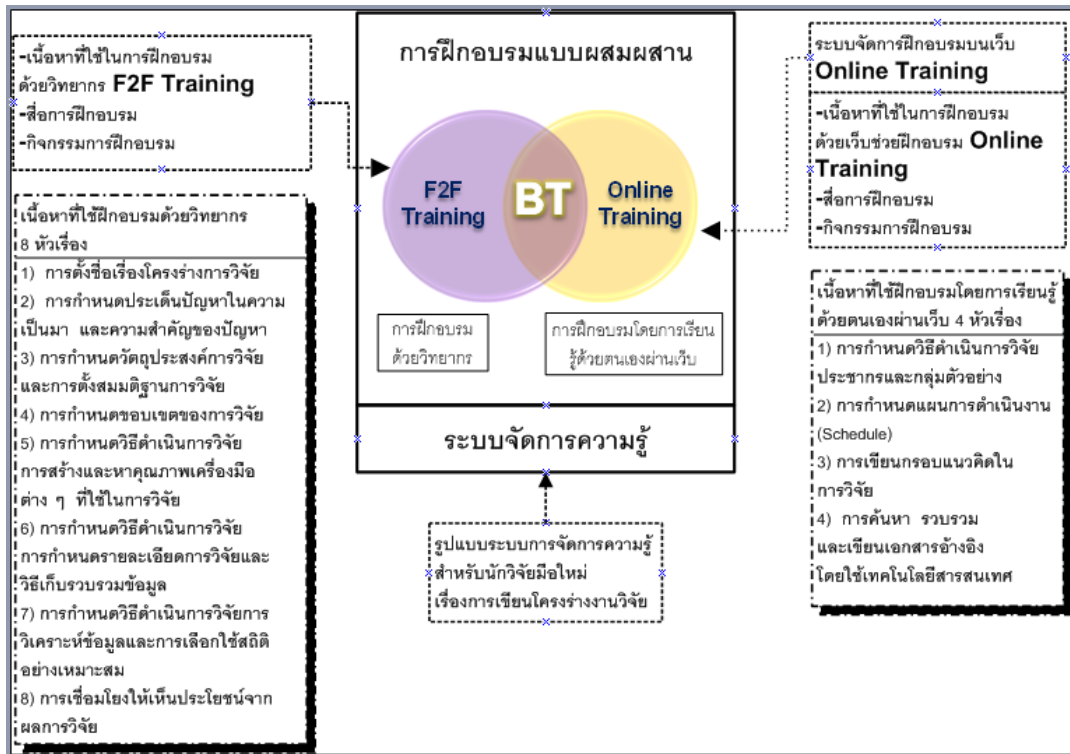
-เนื้อหาที่ใช้ในการฝึกอบรมด้วยวิทยากร F2F Training
-สื่อการฝึกอบรม
-กิจกรรมการฝึกอบรม

เนื้อหาที่ใช้ฝึกอบรมด้วยวิทยากร 8 หัวเรื่อง
1) การตั้งชื่อเรื่องโครงร่างการวิจัย
2) การกำหนดประเด็นปัญหาในความเป็นมา และความสำคัญของปัญหา
3) การกำหนดวัตถุประสงค์การวิจัยและการตั้งสมมติฐานการวิจัย
4) การกำหนดขอบเขตของการวิจัย
5) การกำหนดวิธีดำเนินการวิจัย การสร้างและหาคุณภาพเครื่องมือต่าง ๆ ที่ใช้ในการวิจัย
6) การกำหนดวิธีดำเนินการวิจัย การกำหนดรายละเอียดการวิจัยและวิธีเก็บรวบรวมข้อมูล
7) การกำหนดวิธีดำเนินการวิจัยการวิเคราะห์ข้อมูลและการเลือกใช้สถิติอย่างเหมาะสม
8) การเชื่อมโยงให้เห็นประโยชน์จากผลการวิจัย

การฝึกอบรมแบบผสมผสาน
F2F Training
BT
Online Training
การฝึกอบรมด้วยวิทยากร
การฝึกอบรมโดยการเรียนรู้ด้วยตนเองผ่านเว็บ

ระบบจัดการความรู้

รูปแบบระบบการจัดการความรู้สำหรับนักวิจัยมือใหม่ เรื่องการเขียนโครงร่างงานวิจัย

ระบบจัดการฝึกอบรมบนเว็บ Online Training
-เนื้อหาที่ใช้ในการฝึกอบรมด้วยเว็บช่วยฝึกอบรม Online Training
-สื่อการฝึกอบรม
-กิจกรรมการฝึกอบรม

เนื้อหาที่ใช้ฝึกอบรมโดยการเรียนรู้ด้วยตนเองผ่านเว็บ 4 หัวเรื่อง
1) การกำหนดวิธีดำเนินการวิจัย ประชากรและกลุ่มตัวอย่าง
2) การกำหนดแผนการดำเนินงาน (Schedule)
3) การเขียนกรอบแนวคิดในการวิจัย
4) การค้นหา รวบรวม และเขียนเอกสารอ้างอิงโดยใช้เทคโนโลยีสารสนเทศ